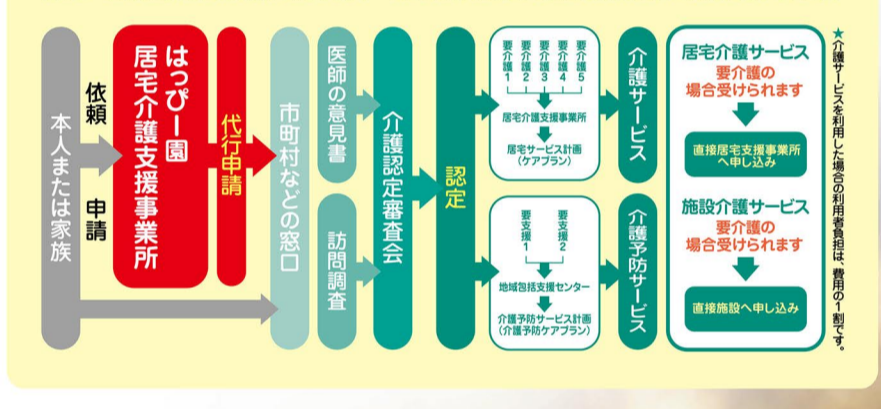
本人または家族

依頼

申請

はっぴー園 居宅介護支援事業所

代行申請

市町村などの窓口

医師の意見書

訪問調査

介護認定審査会

認定

要介護1 要介護2 要介護3 要介護4 要介護5

居宅介護支援事業所

居宅サービス計画（ケアプラン）

要支援1 要支援2

地域包括支援センター

介護予防サービス計画（介護予防ケアプラン）

介護サービス

介護予防サービス

居宅介護サービス
要介護の場合受けられます

直接居宅支援事業所へ申し込み

施設介護サービス
要介護の場合受けられます

直接施設へ申し込み

★介護サービスを利用した場合の利用者負担は、費用の1割です。